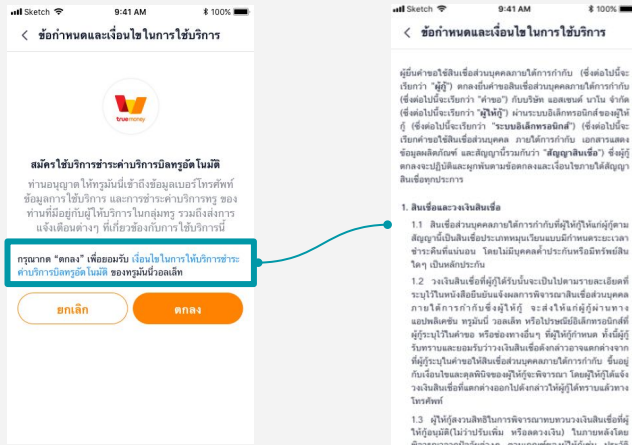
Sketch 9:41 AM 100%

< ข้อกำหนดและเงื่อนไขในการใช้บริการ

true money

สมัครใช้บริการชำระค่าบริการบิลทรูอัตโนมัติ

ท่านอนุญาต ให้ทรูมันนี่เข้าถึงข้อมูลเบอร์โทรศัพท์ ข้อมูลการใช้บริการ และการชำระค่าบริการทรู ของท่านที่มีอยู่กับผู้ให้บริการในกลุ่มทรู รวมถึงส่งการแจ้งเตือนต่างๆ ที่เกี่ยวข้องกับการใช้บริการนี้

กรุณากด "ตกลง" เพื่อยอมรับ เงื่อนไขในการให้บริการชำระค่าบริการบิลทรูอัตโนมัติ ของทรูมันนี่วอลเล็ท

ยกเลิก

ตกลง

Sketch 9:41 AM 100%

< ข้อกำหนดและเงื่อนไขในการใช้บริการ

ผู้ยื่นคำขอใช้สินเชื่อส่วนบุคคลภายใต้การกำกับ (ซึ่งต่อไปนี้จะเรียกว่า "ผู้กู้") ตกลงยื่นคำขอสินเชื่อส่วนบุคคลภายใต้การกำกับ (ซึ่งต่อไปนี้จะเรียกว่า "คำขอ") กับบริษัท แอสเซนด์ นาโน จำกัด (ซึ่งต่อไปนี้จะเรียกว่า "ผู้ให้กู้") ผ่านระบบอิเล็กทรอนิกส์ของผู้ให้กู้ (ซึ่งต่อไปนี้จะเรียกว่า "ระบบอิเล็กทรอนิกส์") (ซึ่งต่อไปนี้จะเรียกว่าสินเชื่อส่วนบุคคล ภายใต้การกำกับ เอกสารและข้อมูลผลิตภัณฑ์ และสัญญาที่รวมกันว่า "สัญญาสินเชื่อ") ซึ่งผู้กู้ตกลงจะปฏิบัติและผูกพันตามข้อตกลงและเงื่อนไขภายใต้สัญญาสินเชื่อทุกประการ

1. สินเชื่อและวงเงินสินเชื่อ

1.1 สินเชื่อส่วนบุคคลภายใต้การกำกับที่ผู้ให้กู้ให้แก่ผู้กู้ตามสัญญานี้เป็นสินเชื่อประเภทหมุนเวียนแบบมีกำหนดระยะเวลาชำระคืนที่แน่นอน โดยไม่มีบุคคลค้ำประกันหรือมีทรัพย์สินใดๆ เป็นหลักประกัน

1.2 วงเงินสินเชื่อที่ผู้กู้ได้รับนั้นจะเป็นไปตามรายละเอียดที่ระบุไว้ในหนังสือยืนยันแจ้งผลการพิจารณาสินเชื่อส่วนบุคคลภายใต้การกำกับซึ่งผู้ให้กู้ จะส่งให้แก่ผู้กู้ผ่านทางแอปพลิเคชัน ทรูมันนี่ วอลเล็ท หรือโปรแกรมอิเล็กทรอนิกส์ที่ผู้ระบุไว้ในคำขอ หรือช่องทางอื่นๆ ที่ผู้ให้กู้กำหนด ทั้งนี้ผู้กู้รับทราบและยอมรับว่าวงเงินสินเชื่อดังกล่าวอาจแตกต่างจากที่ผู้กู้ระบุในคำขอใช้สินเชื่อส่วนบุคคลภายใต้การกำกับ ขึ้นอยู่กับเงื่อนไขและดุลพินิจของผู้ให้กู้จะพิจารณา โดยผู้ให้กู้ได้แจ้งวงเงินสินเชื่อที่แตกต่างออกไปดังกล่าวให้ผู้กู้ทราบแล้วทางโทรศัพท์

1.3 ผู้ให้กู้สงวนสิทธิในการพิจารณาทบทวนวงเงินสินเชื่อที่ให้กู้อนุมัติ(ไม่ว่าปรับเพิ่ม หรือลดวงเงิน) ในภายหลังโดย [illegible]